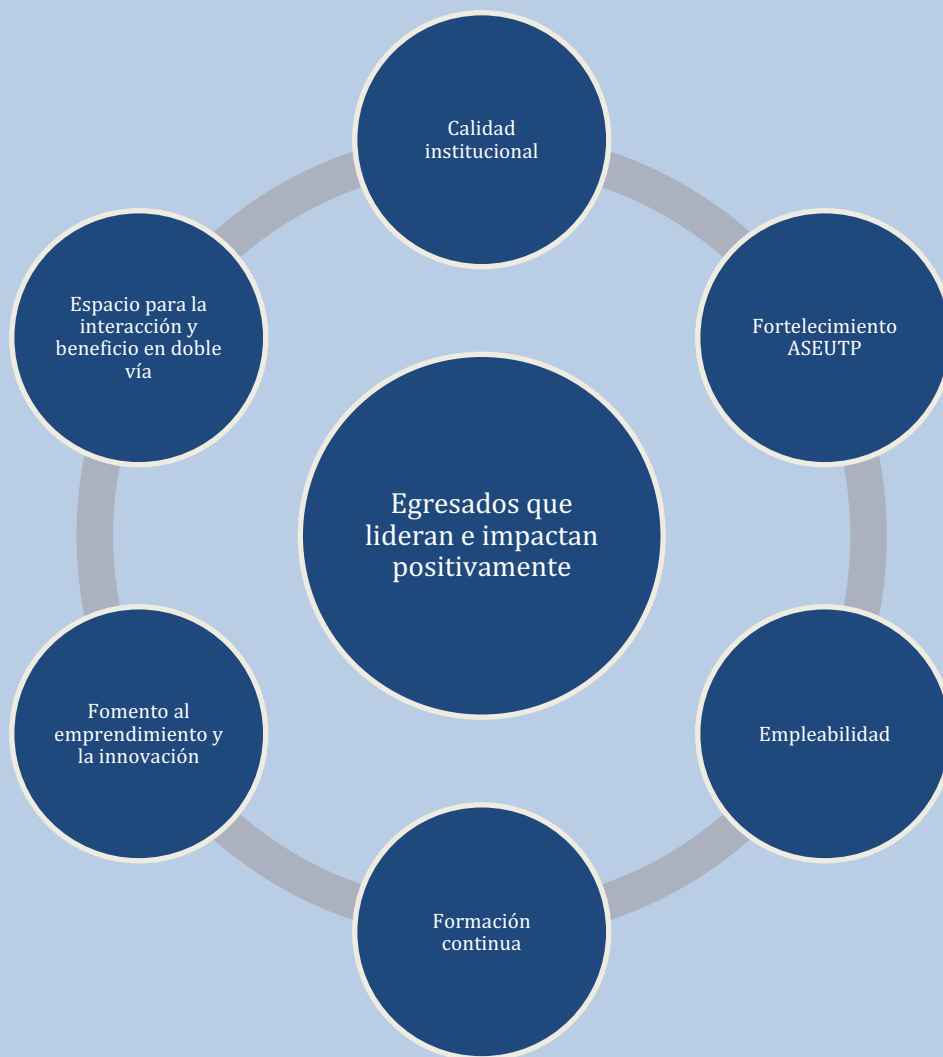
Calidad institucional

Fortelecimiento ASEUTP

Empleabilidad

Formación continua

Fomento al emprendimiento y la innovación

Espacio para la interacción y beneficio en doble vía

Egresados que lideran e impactan positivamente